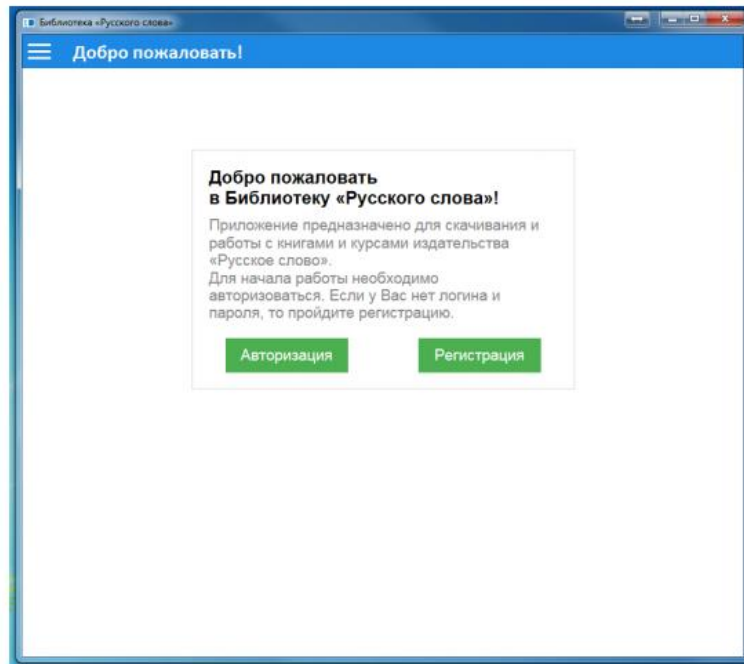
Библиотека «Русского слова»

Добро пожаловать!

Добро пожаловать
в Библиотеку «Русского слова»!

Приложение предназначено для скачивания и работы с книгами и курсами издательства «Русское слово».
Для начала работы необходимо авторизоваться. Если у Вас нет логина и пароля, то пройдите регистрацию.

Авторизация

Регистрация